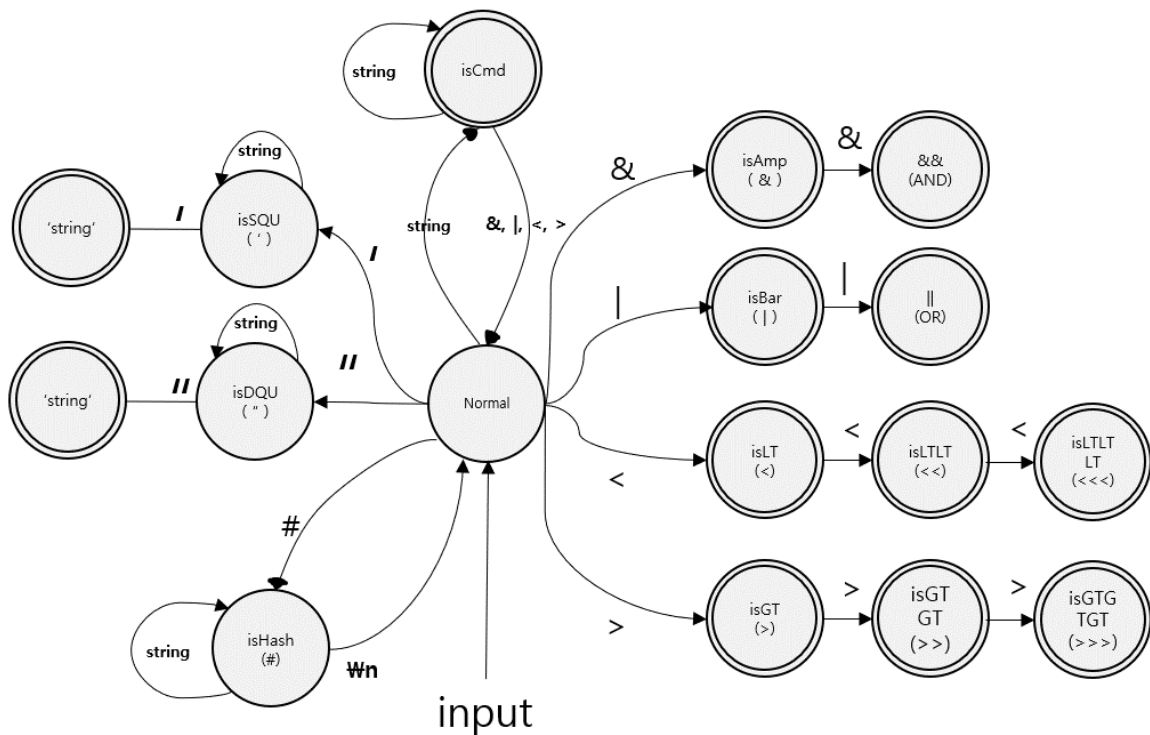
string

isCmd

string

'string'

isSQU
( ' )

string

&, |, <, >

&

isAmp
( & )

&

&&
(AND)

string

'string'

isDQU
( " )

Normal

|

isBar
( | )

|

||
(OR)

<

isLT
(<)

<

isLTLT
(<<)

<

isLTLT
LT
(<<<)

#

>

isGT
(>)

>

isGT
GT
(>>)

>

isGTG
TGT
(>>>)

string

isHash
(#)

₩n

input